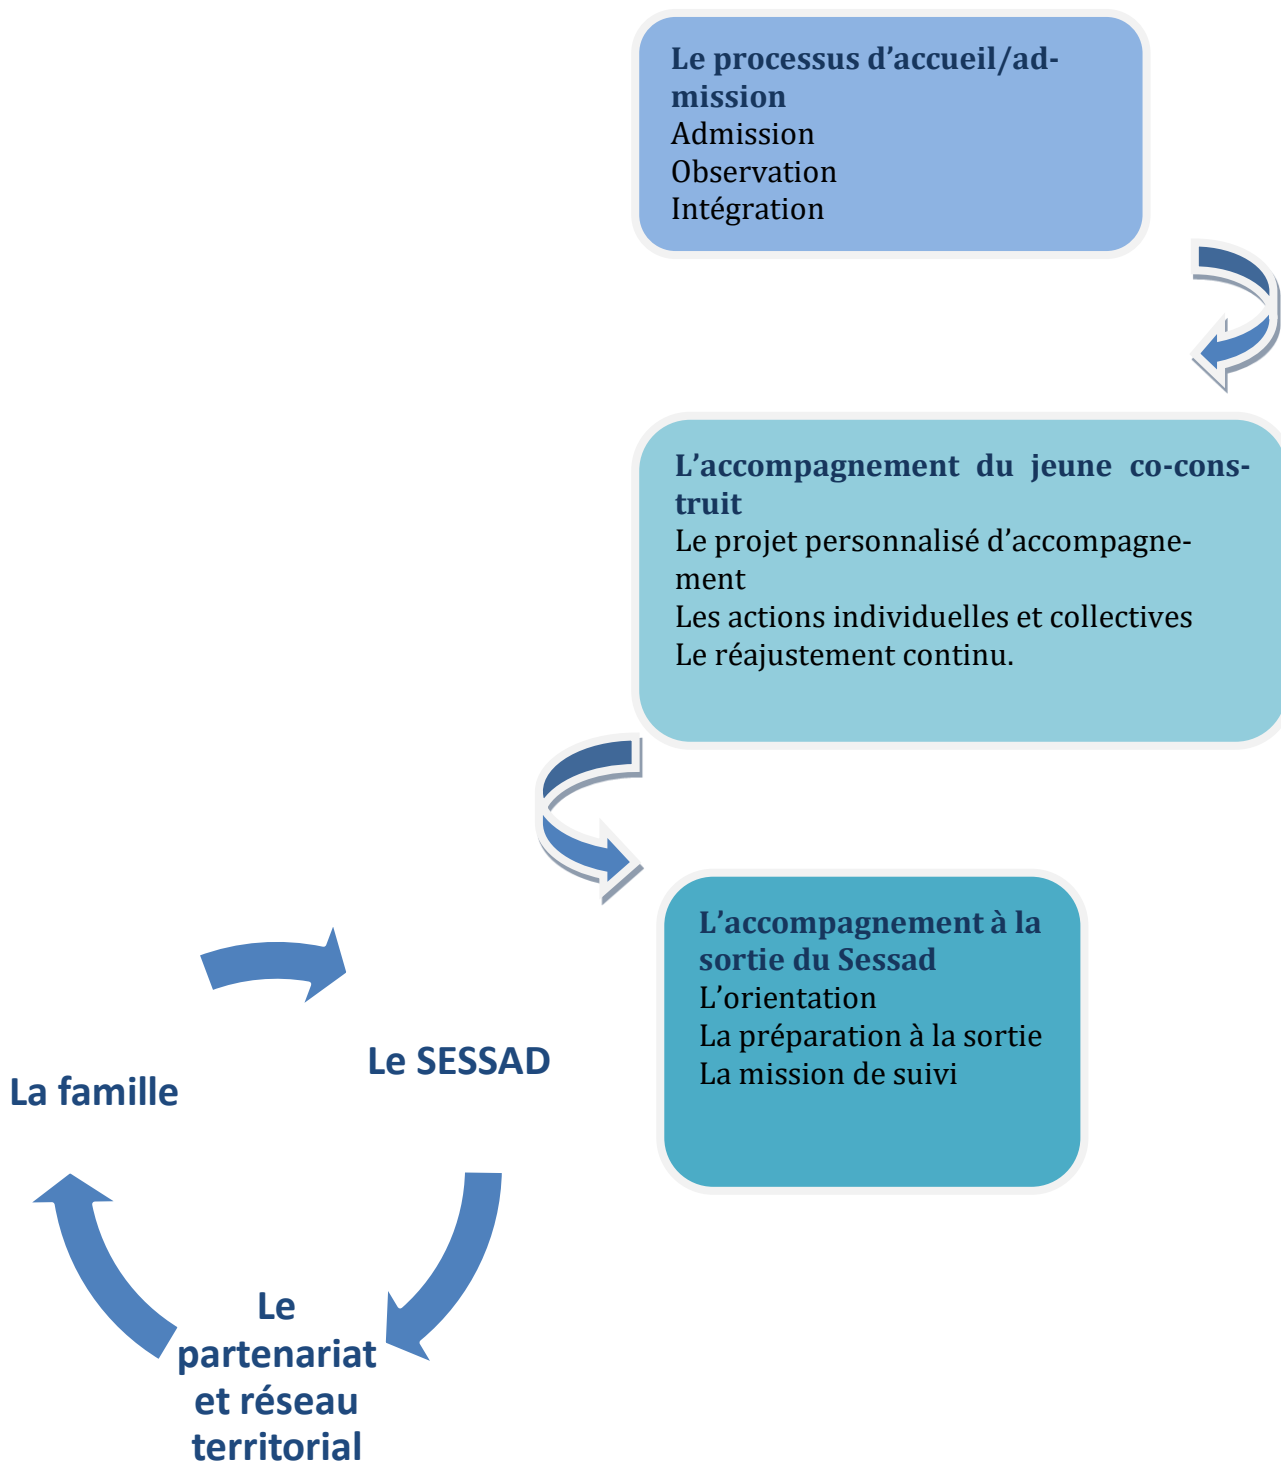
Le processus d'accueil/admission
Admission
Observation
Intégration

L'accompagnement du jeune co-construit
Le projet personnalisé d'accompagnement
Les actions individuelles et collectives
Le réajustement continu.

L'accompagnement à la sortie du Sessad
L'orientation
La préparation à la sortie
La mission de suivi

Le SESSAD

La famille

Le partenariat et réseau territorial